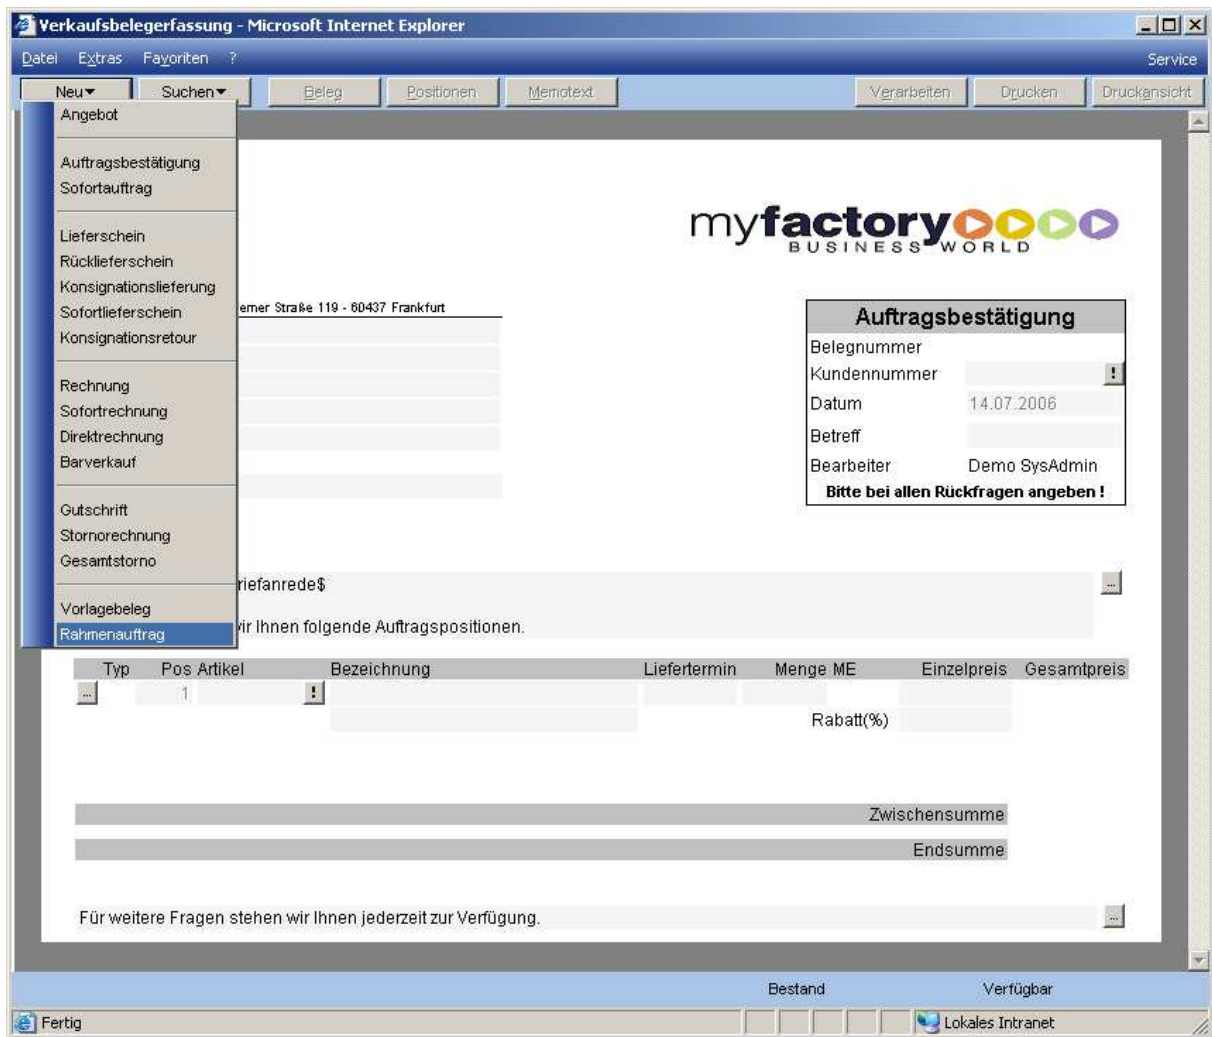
Verkaufsbelegerfassung - Microsoft Internet Explorer

Datei Extras Favoriten ? Service

Neu Suchen Beleg Positionen Memotext Verarbeiten Drucken Druckansicht

Angebot

Auftragsbestätigung
Sofortauftrag

Lieferschein
Rücklieferschein
Konsignationslieferung
Sofortlieferschein
Konsignationsretour

Rechnung
Sofortrechnung
Direktrechnung
Barverkauf

Gutschrift
Stornorechnung
Gesamtstorno

Vorlagebeleg
Rahmenauftrag

myfactory BUSINESS WORLD

emer Straße 119 - 60437 Frankfurt

Auftragsbestätigung
Belegnummer
Kundennummer !
Datum 14.07.2006
Betreff
Bearbeiter Demo SysAdmin
Bitte bei allen Rückfragen angeben !

riefanrede$ ...

vir Ihnen folgende Auftragspositionen.

| Typ | Pos | Artikel | Bezeichnung | Liefertermin | Menge | ME | Einzelpreis | Gesamtpreis |
|---|---|---|---|---|---|---|---|---|
| ... | 1 | ! | | | | | | |
| | | | | | Rabatt(%) | | | |

Zwischensumme

Endsumme

Für weitere Fragen stehen wir Ihnen jederzeit zur Verfügung. ...

Bestand Verfügbar

Fertig Lokales Intranet